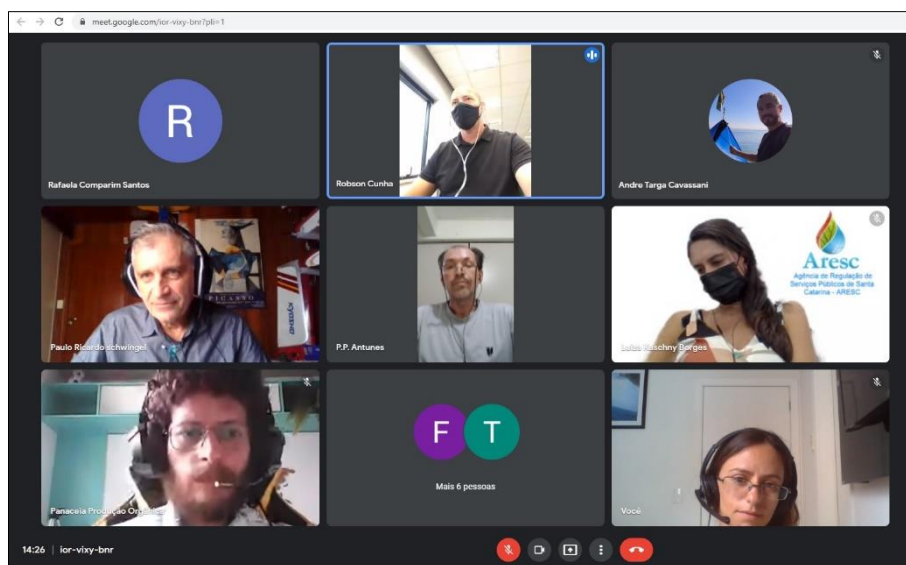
meet.google.com/ior-vixy-bnr?pli=1

R
Rafaela Comparim Santos

Robson Cunha

Andre Targa Cavassani

Paulo Ricardo Schwingel

P.P. Antunes

Aresc
Agência de Regulação de Serviços Públicos de Santa Catarina - ARESC
Luiza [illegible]chny Borges

Panaceia Produção Orgânica

F T
Mais 6 pessoas

Você

14:26 | ior-vixy-bnr